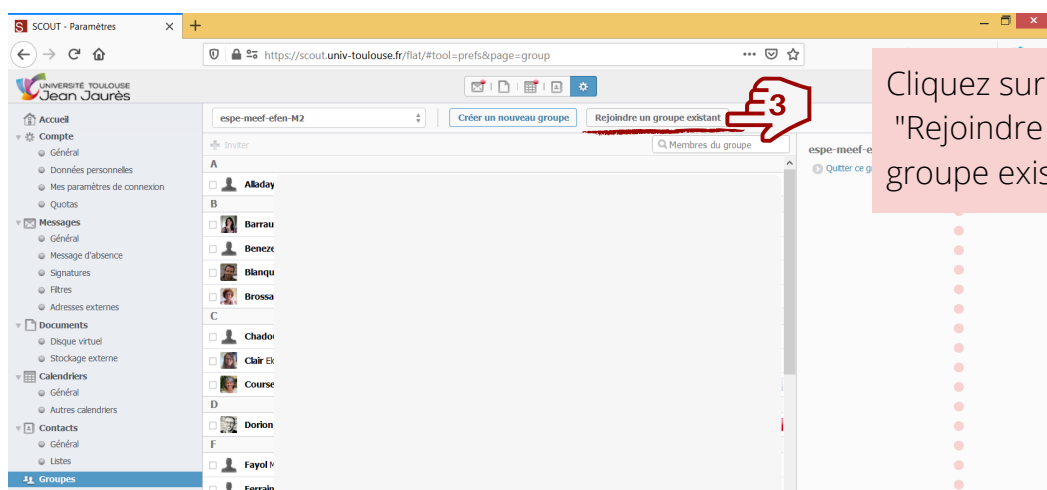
SCOUT - Paramètres

https://scout.univ-toulouse.fr/flat/#tool=prefs&page=group

UNIVERSITÉ TOULOUSE Jean Jaurès

Cliquez sur "Rejoindre groupe exis

Accueil
Compte
Général
Données personnelles
Mes paramètres de connexion
Quotas
Messages
Général
Message d'absence
Signatures
Filtres
Adresses externes
Documents
Disque virtuel
Stockage externe
Calendriers
Général
Autres calendriers
Contacts
Général
Listes
Groupes

espe-meef-efen-M2
Créer un nouveau groupe
Rejoindre un groupe existant
3
Inviter
Membres du groupe
A
Alladay
B
Barrau
Beneze
Blanqu
Brossa
C
Chadou
Clair El
Course
D
Dorion
F
Fayol M
Ferrain

espe-meef-e
Quitter ce g